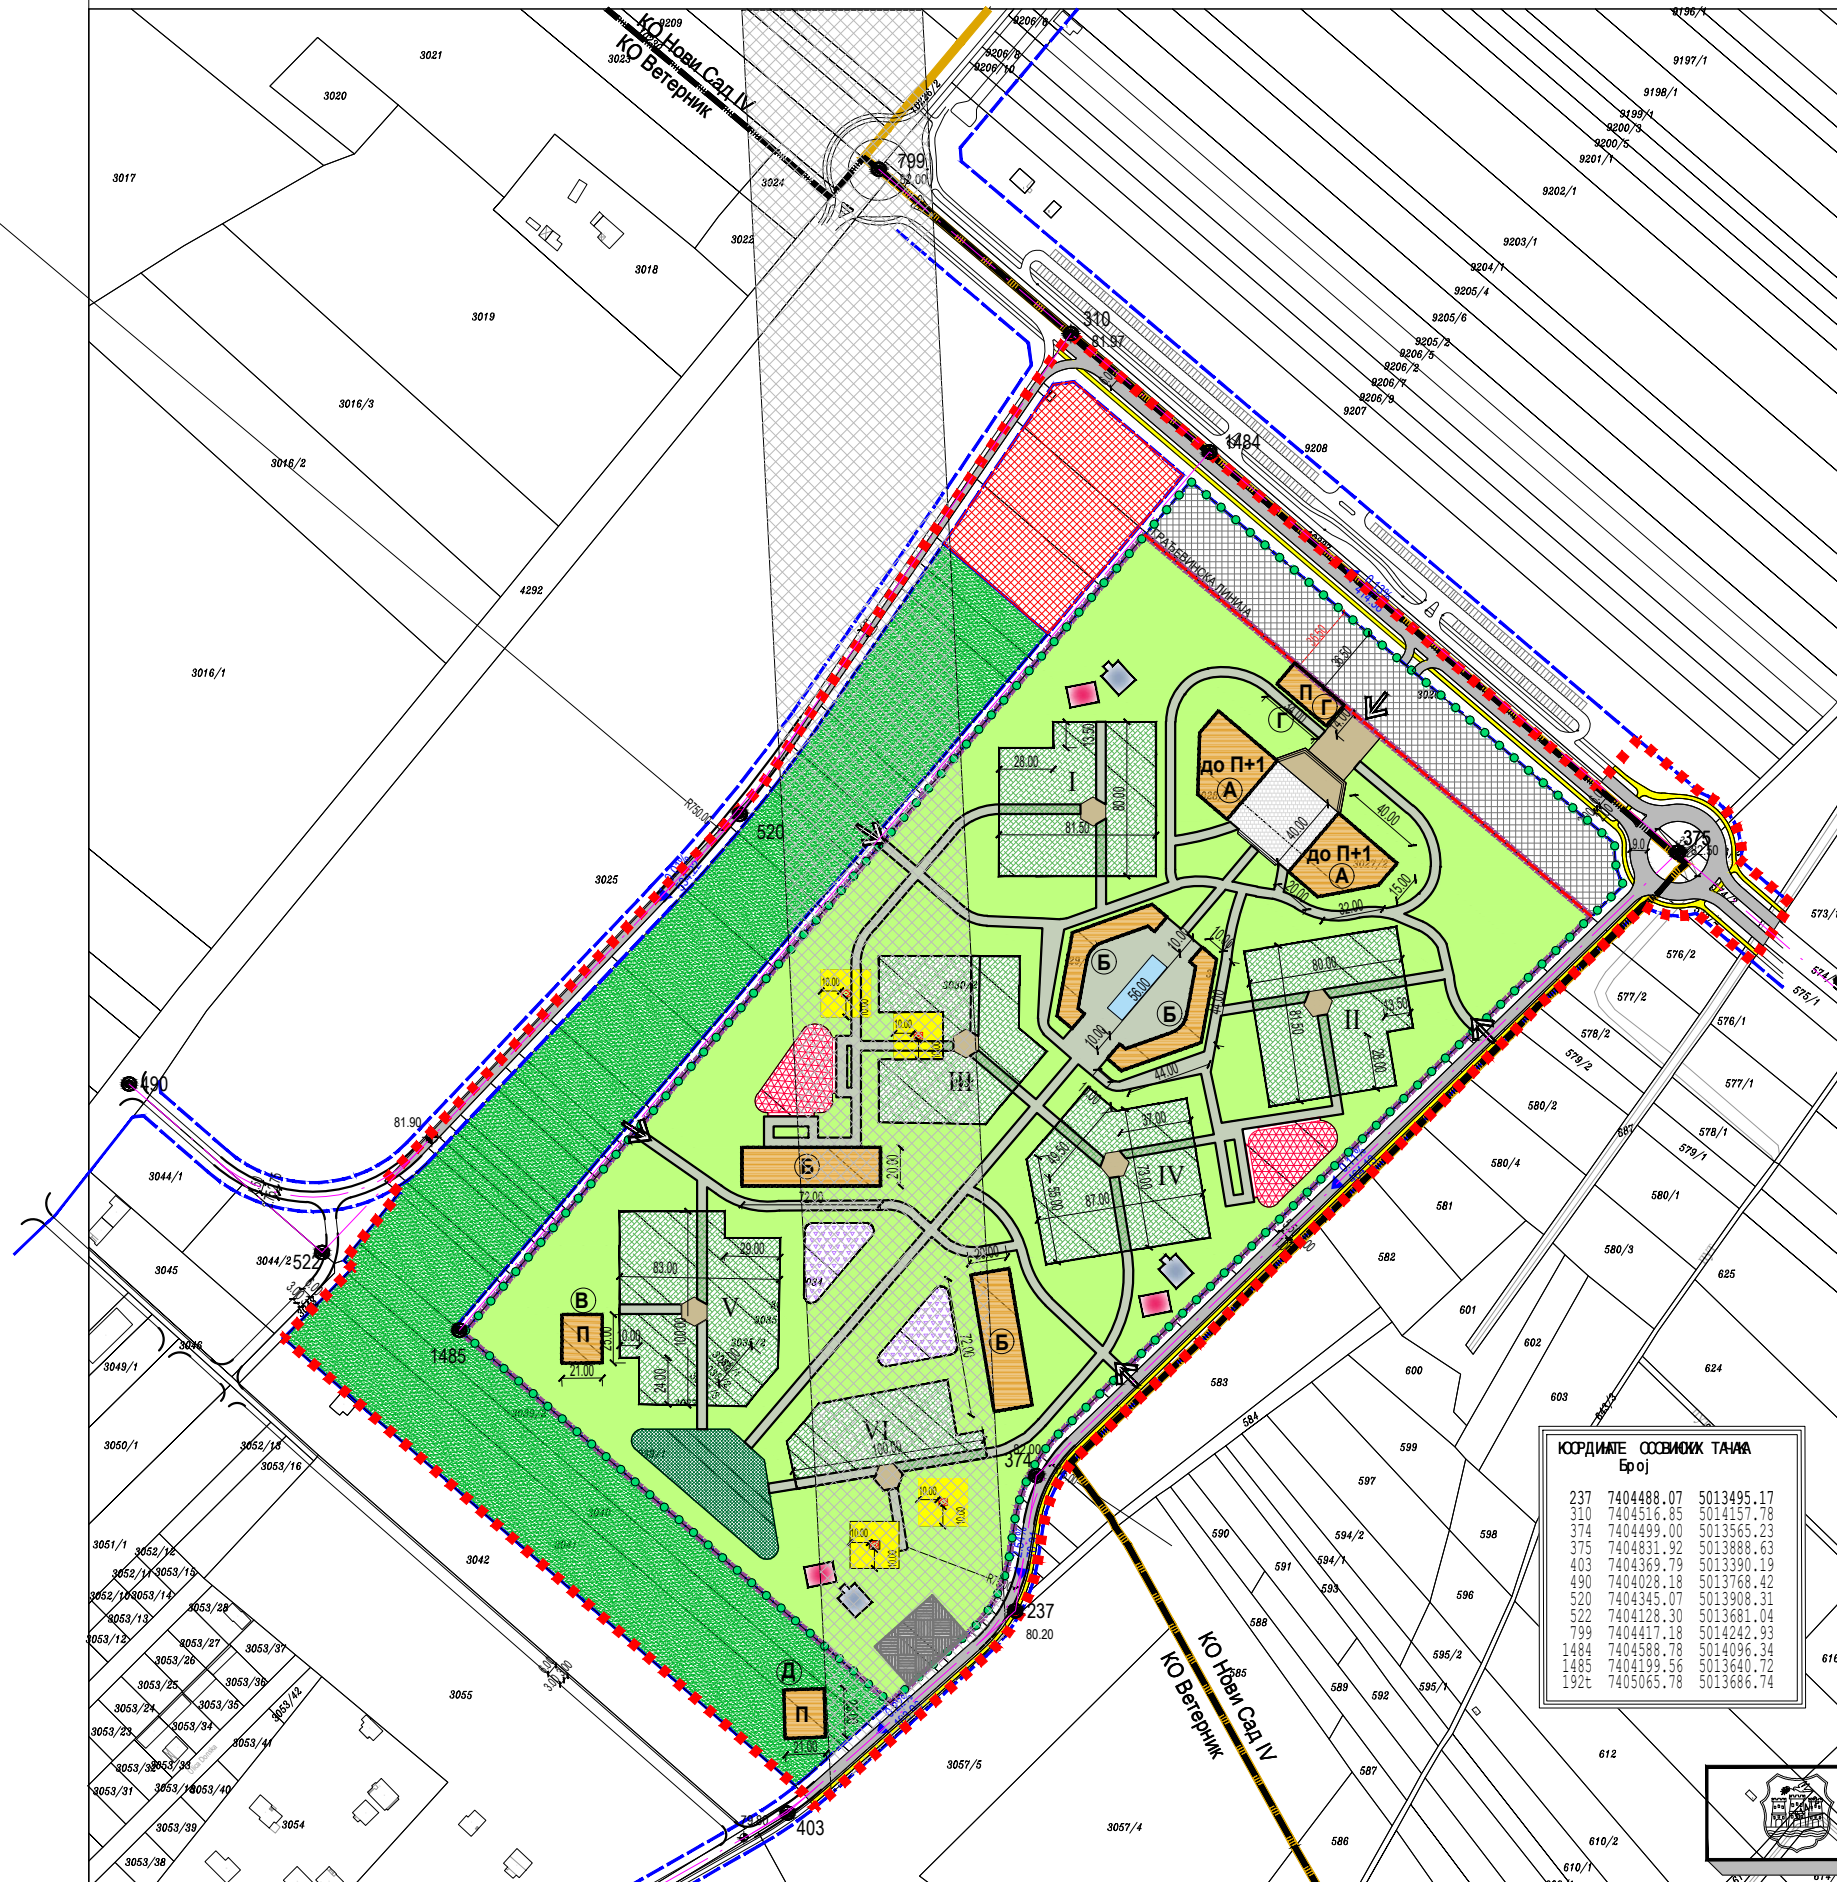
КО Нови Сад IV
КО Ветерник

КООРДИНАТЕ ОСОВИНСКИХ ТАЧАКА
Број

| | | |
|---|---|---|
| 237 | 7404488.07 | 5013495.17 |
| 310 | 7404516.85 | 5014157.78 |
| 374 | 7404499.00 | 5013565.23 |
| 375 | 7404831.92 | 5013888.63 |
| 403 | 7404369.79 | 5013390.19 |
| 490 | 7404028.18 | 5013768.42 |
| 520 | 7404345.07 | 5013908.31 |
| 522 | 7404128.30 | 5013681.04 |
| 799 | 7404417.18 | 5014242.93 |
| 1484 | 7404588.78 | 5014096.34 |
| 1485 | 7404199.56 | 5013640.72 |
| 192t | 7405065.78 | 5013686.74 |

799
310
81.97
1484
375
520
490
81.90
522
1485
374
237
80.20
403

ГРАЂЕВИНСКА ЛИНИЈА

до П+1
А
до П+1
А
П
Г
Г
Б
Б
Б
Б
Б
В
П
Д
П

I
II
III
IV
V
VI

28.00
81.50
80.00
13.50
40.00
40.00
15.00
32.00
20.00
10.00
10.00
58.00
10.00
44.00
80.00
81.50
13.50
28.00
37.00
87.00
55.00
72.00
20.00
72.00
83.00
29.00
21.00
20.00
24.00
100.00
72.00
20.00
21.00
10.00

3021
3020
3017
3018
3019
3022
3023
3024
3016/3
3016/2
3016/1
4292
3025
3044/1
3044/2
3045
3049/1
3050/1
3052/13
3053/16
3042
3055
3054
3053/39
3053/38
3057/5
3057/4
9209
9206/6
9206/8
9206/10
9196/1
9197/1
9198/1
9199/1
9200/3
9200/5
9201/1
9202/1
9203/1
9204/1
9205/4
9205/6
9205/2
9206/5
9206/2
9206/7
9206/9
9207
9208
573/1
576/2
577/2
578/2
579/2
576/1
577/1
580/2
578/1
579/1
580/4
580/1
581
580/3
582
625
601
602
600
624
583
603
584
599
597
598
590
594/2
594/1
591
593
596
588
595/2
585
595/1
589
592
612
587
586
610/2
610/1
616